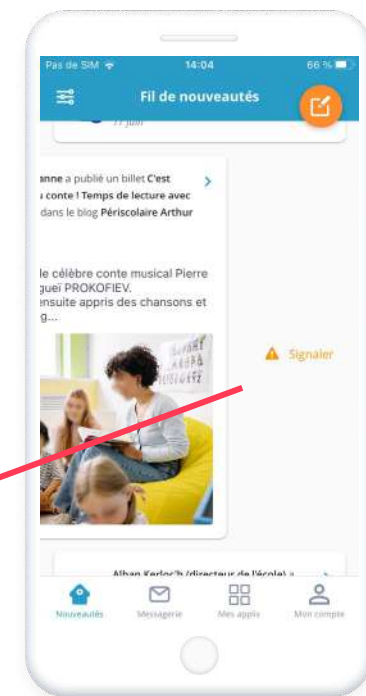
Pas de SIM 14:04 66 %

Fil de nouveautés

11 juin

anne a publié un billet C'est conte ! Temps de lecture avec dans le blog Périscolaire Arthur

le célèbre conte musical Pierre gueï PROKOFIEV. ensuite appris des chansons et g...

Signaler

Alban Kerloc'h (directeur de l'école) a

Nouveautés Messagerie Mes applis Mon compte